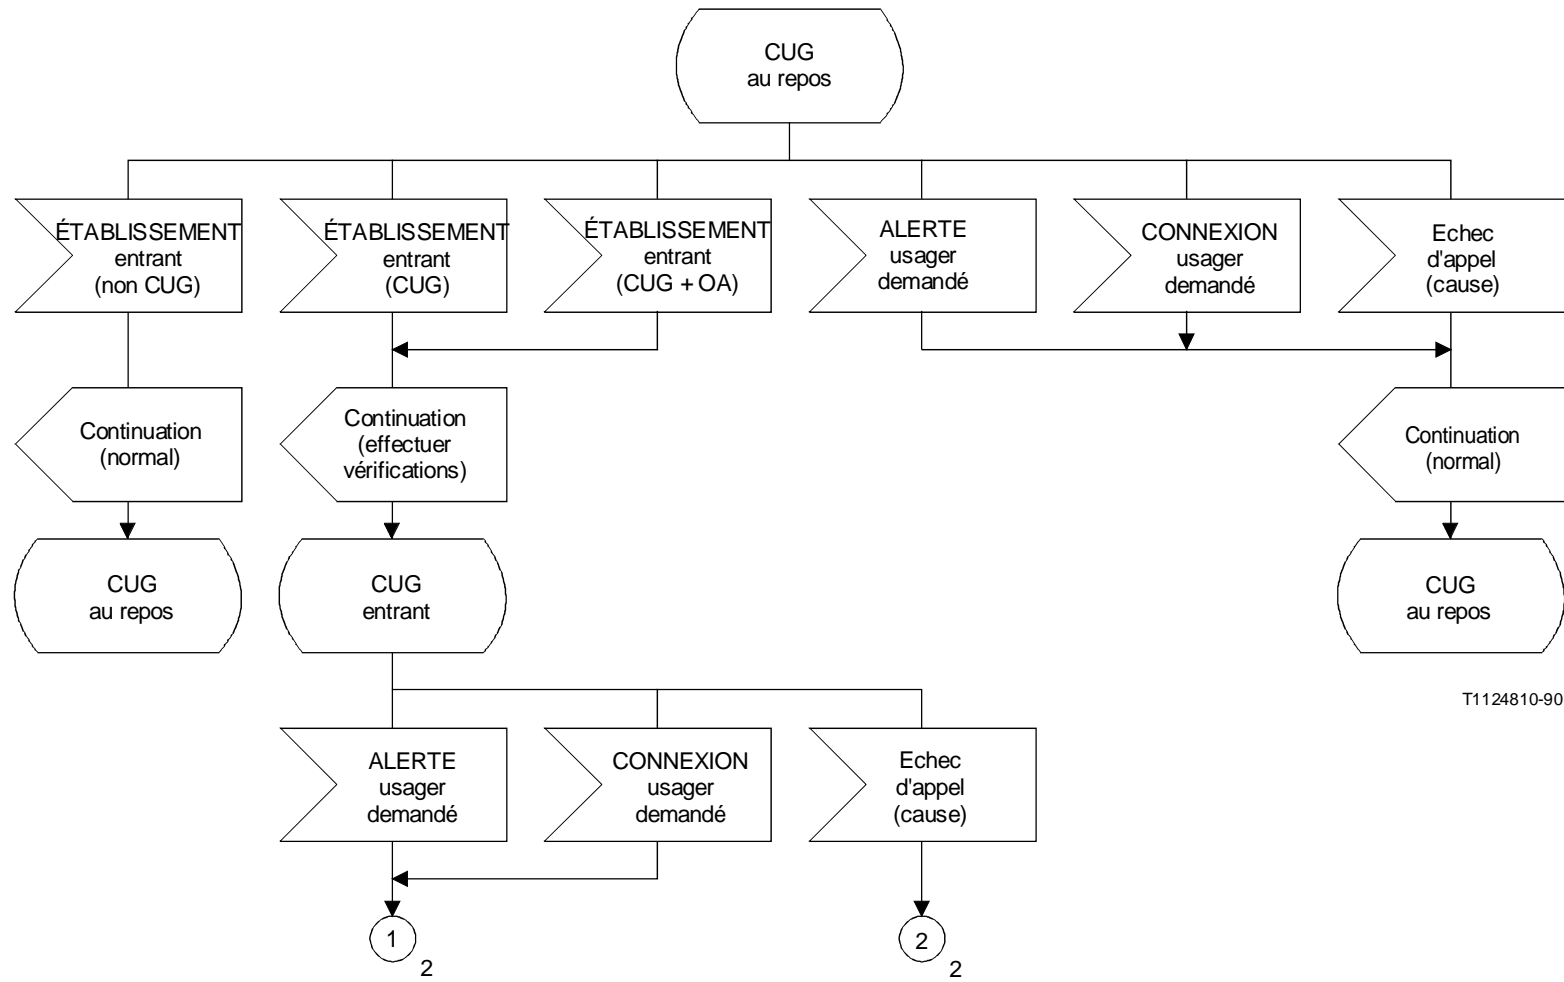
CUG
au repos

ÉTABLISSEMENT
entrant
(non CUG)

ÉTABLISSEMENT
entrant
(CUG)

ÉTABLISSEMENT
entrant
(CUG + OA)

ALERTE
usager
demandé

CONNEXION
usager
demandé

Echec
d'appel
(cause)

Continuation
(normal)

Continuation
(effectuer
vérifications)

Continuation
(normal)

CUG
au repos

CUG
entrant

CUG
au repos

T1124810-90

ALERTE
usager
demandé

CONNEXION
usager
demandé

Echec
d'appel
(cause)

1
2

2
2